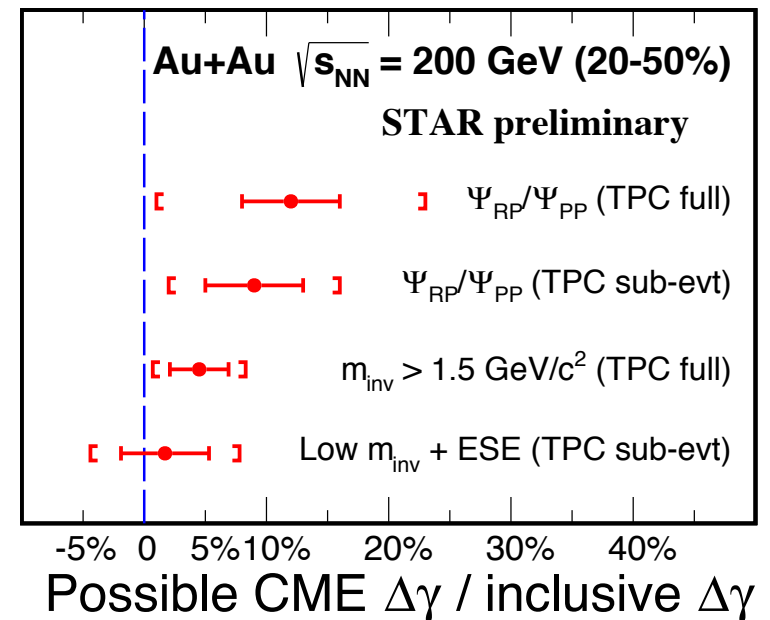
Au+Au $\sqrt{s_{NN}}$ = 200 GeV (20-50%)

STAR preliminary

$\Psi_{RP}/\Psi_{PP}$ (TPC full)

$\Psi_{RP}/\Psi_{PP}$ (TPC sub-evt)

$m_{inv} > 1.5$ GeV/$c^2$ (TPC full)

Low $m_{inv}$ + ESE (TPC sub-evt)

-5% 0 5% 10% 20% 30% 40%

Possible CME $\Delta\gamma$ / inclusive $\Delta\gamma$